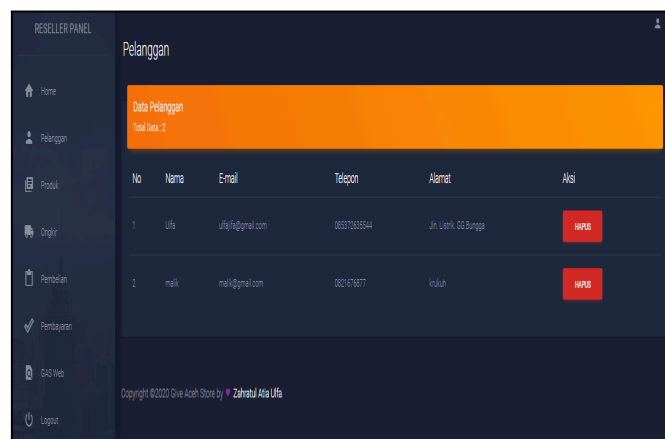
RESELLER PANEL

Home

Pelanggan

Produk

Ongkir

Pembelian

Pembayaran

GAS Web

Logout

Pelanggan

Data Pelanggan

Total Data : 2

| No | Nama | E-mail | Telepon | Alamat | Aksi |
|---|---|---|---|---|---|
| 1 | Ulfa | ulfajfa@gmail.com | 085372635544 | Jln. Listrik. GG.Bungga | HAPUS |
| 2 | malik | malik@gmail.com | 0821676877 | krukuh | HAPUS |

Copyright ©2020 Give Aceh Store by ♥ Zahratul Atia Ulfa